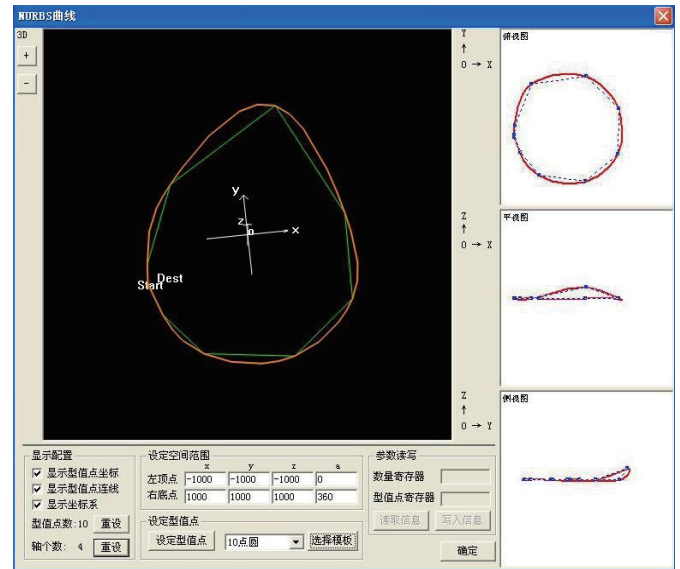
NURBS曲线

3D
+
-

y
z
o
x
Dest
Start

Y
↑
0 → X
俯视图

Z
↑
0 → X
平视图

Z
↑
0 → Y
侧视图

显示配置
☑ 显示型值点坐标
☑ 显示型值点连线
☑ 显示坐标系
型值点数: 10 重设
轴个数: 4 重设

设定空间范围
| | x | y | z | a |
|---|---|---|---|---|
| 左顶点 | -1000 | -1000 | -1000 | 0 |
| 右底点 | 1000 | 1000 | 1000 | 360 |

设定型值点
设定型值点 10点圆 选择模板

参数读写
数量寄存器
型值点寄存器
读取信息 写入信息

确定